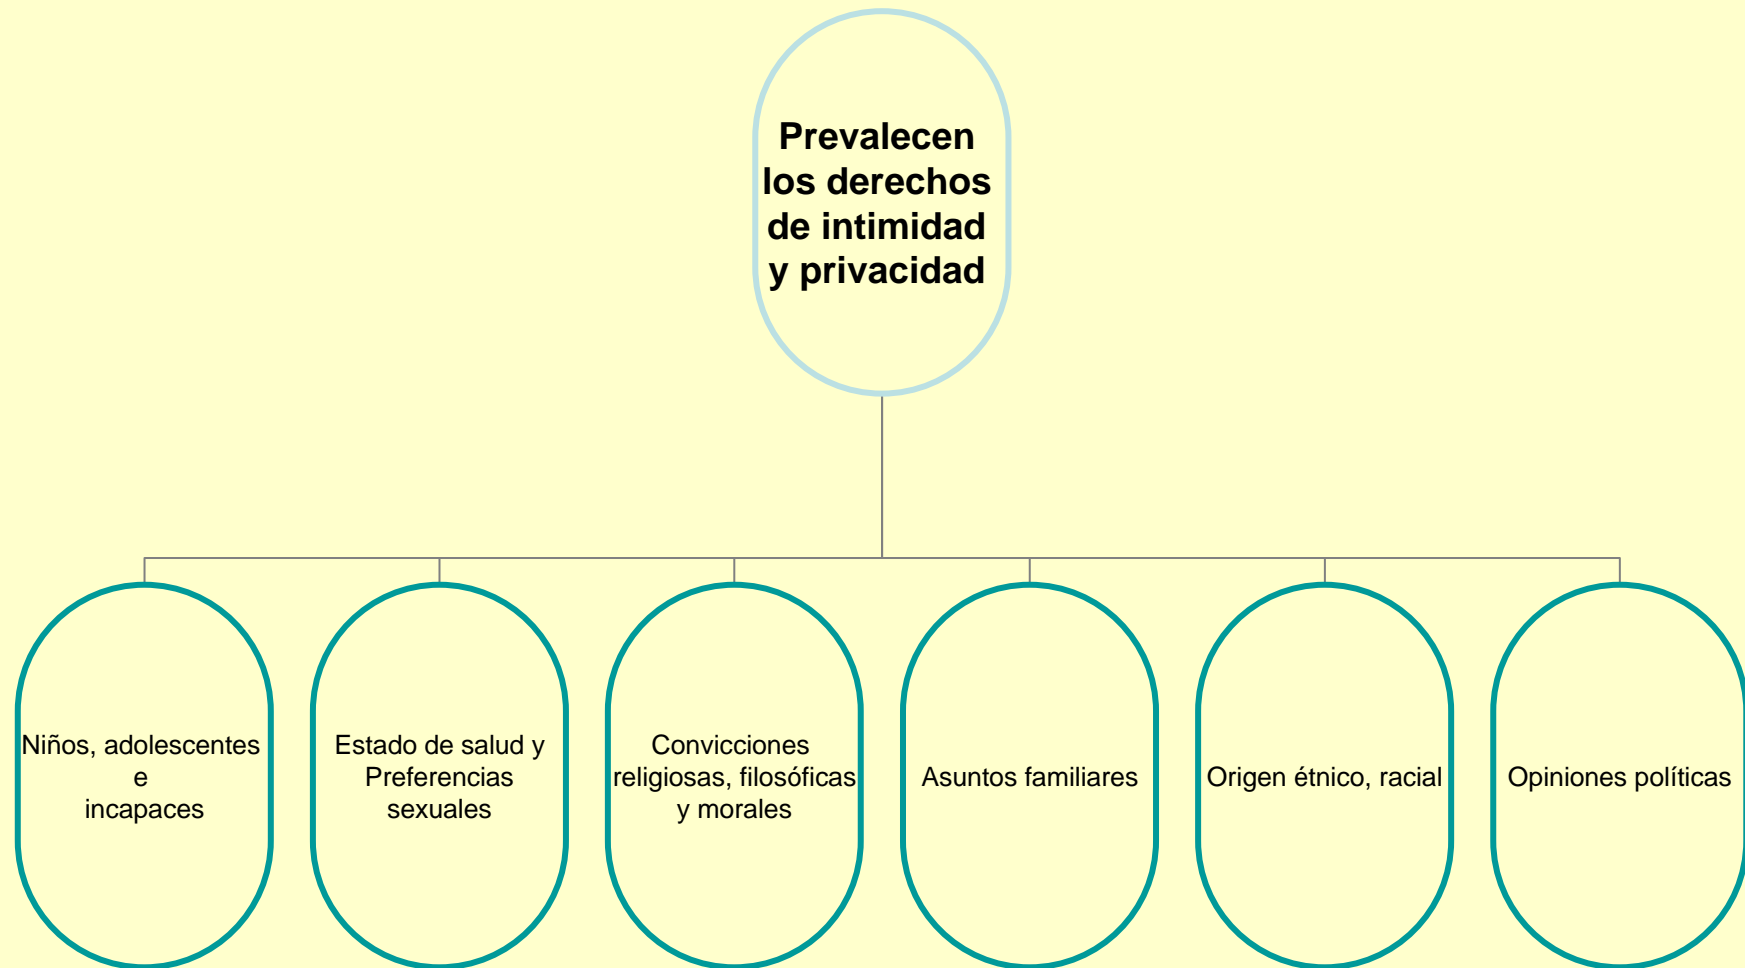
Prevalecen los derechos de intimidad y privacidad

Niños, adolescentes e incapaces

Estado de salud y Preferencias sexuales

Convicciones religiosas, filosóficas y morales

Asuntos familiares

Origen étnico, racial

Opiniones políticas